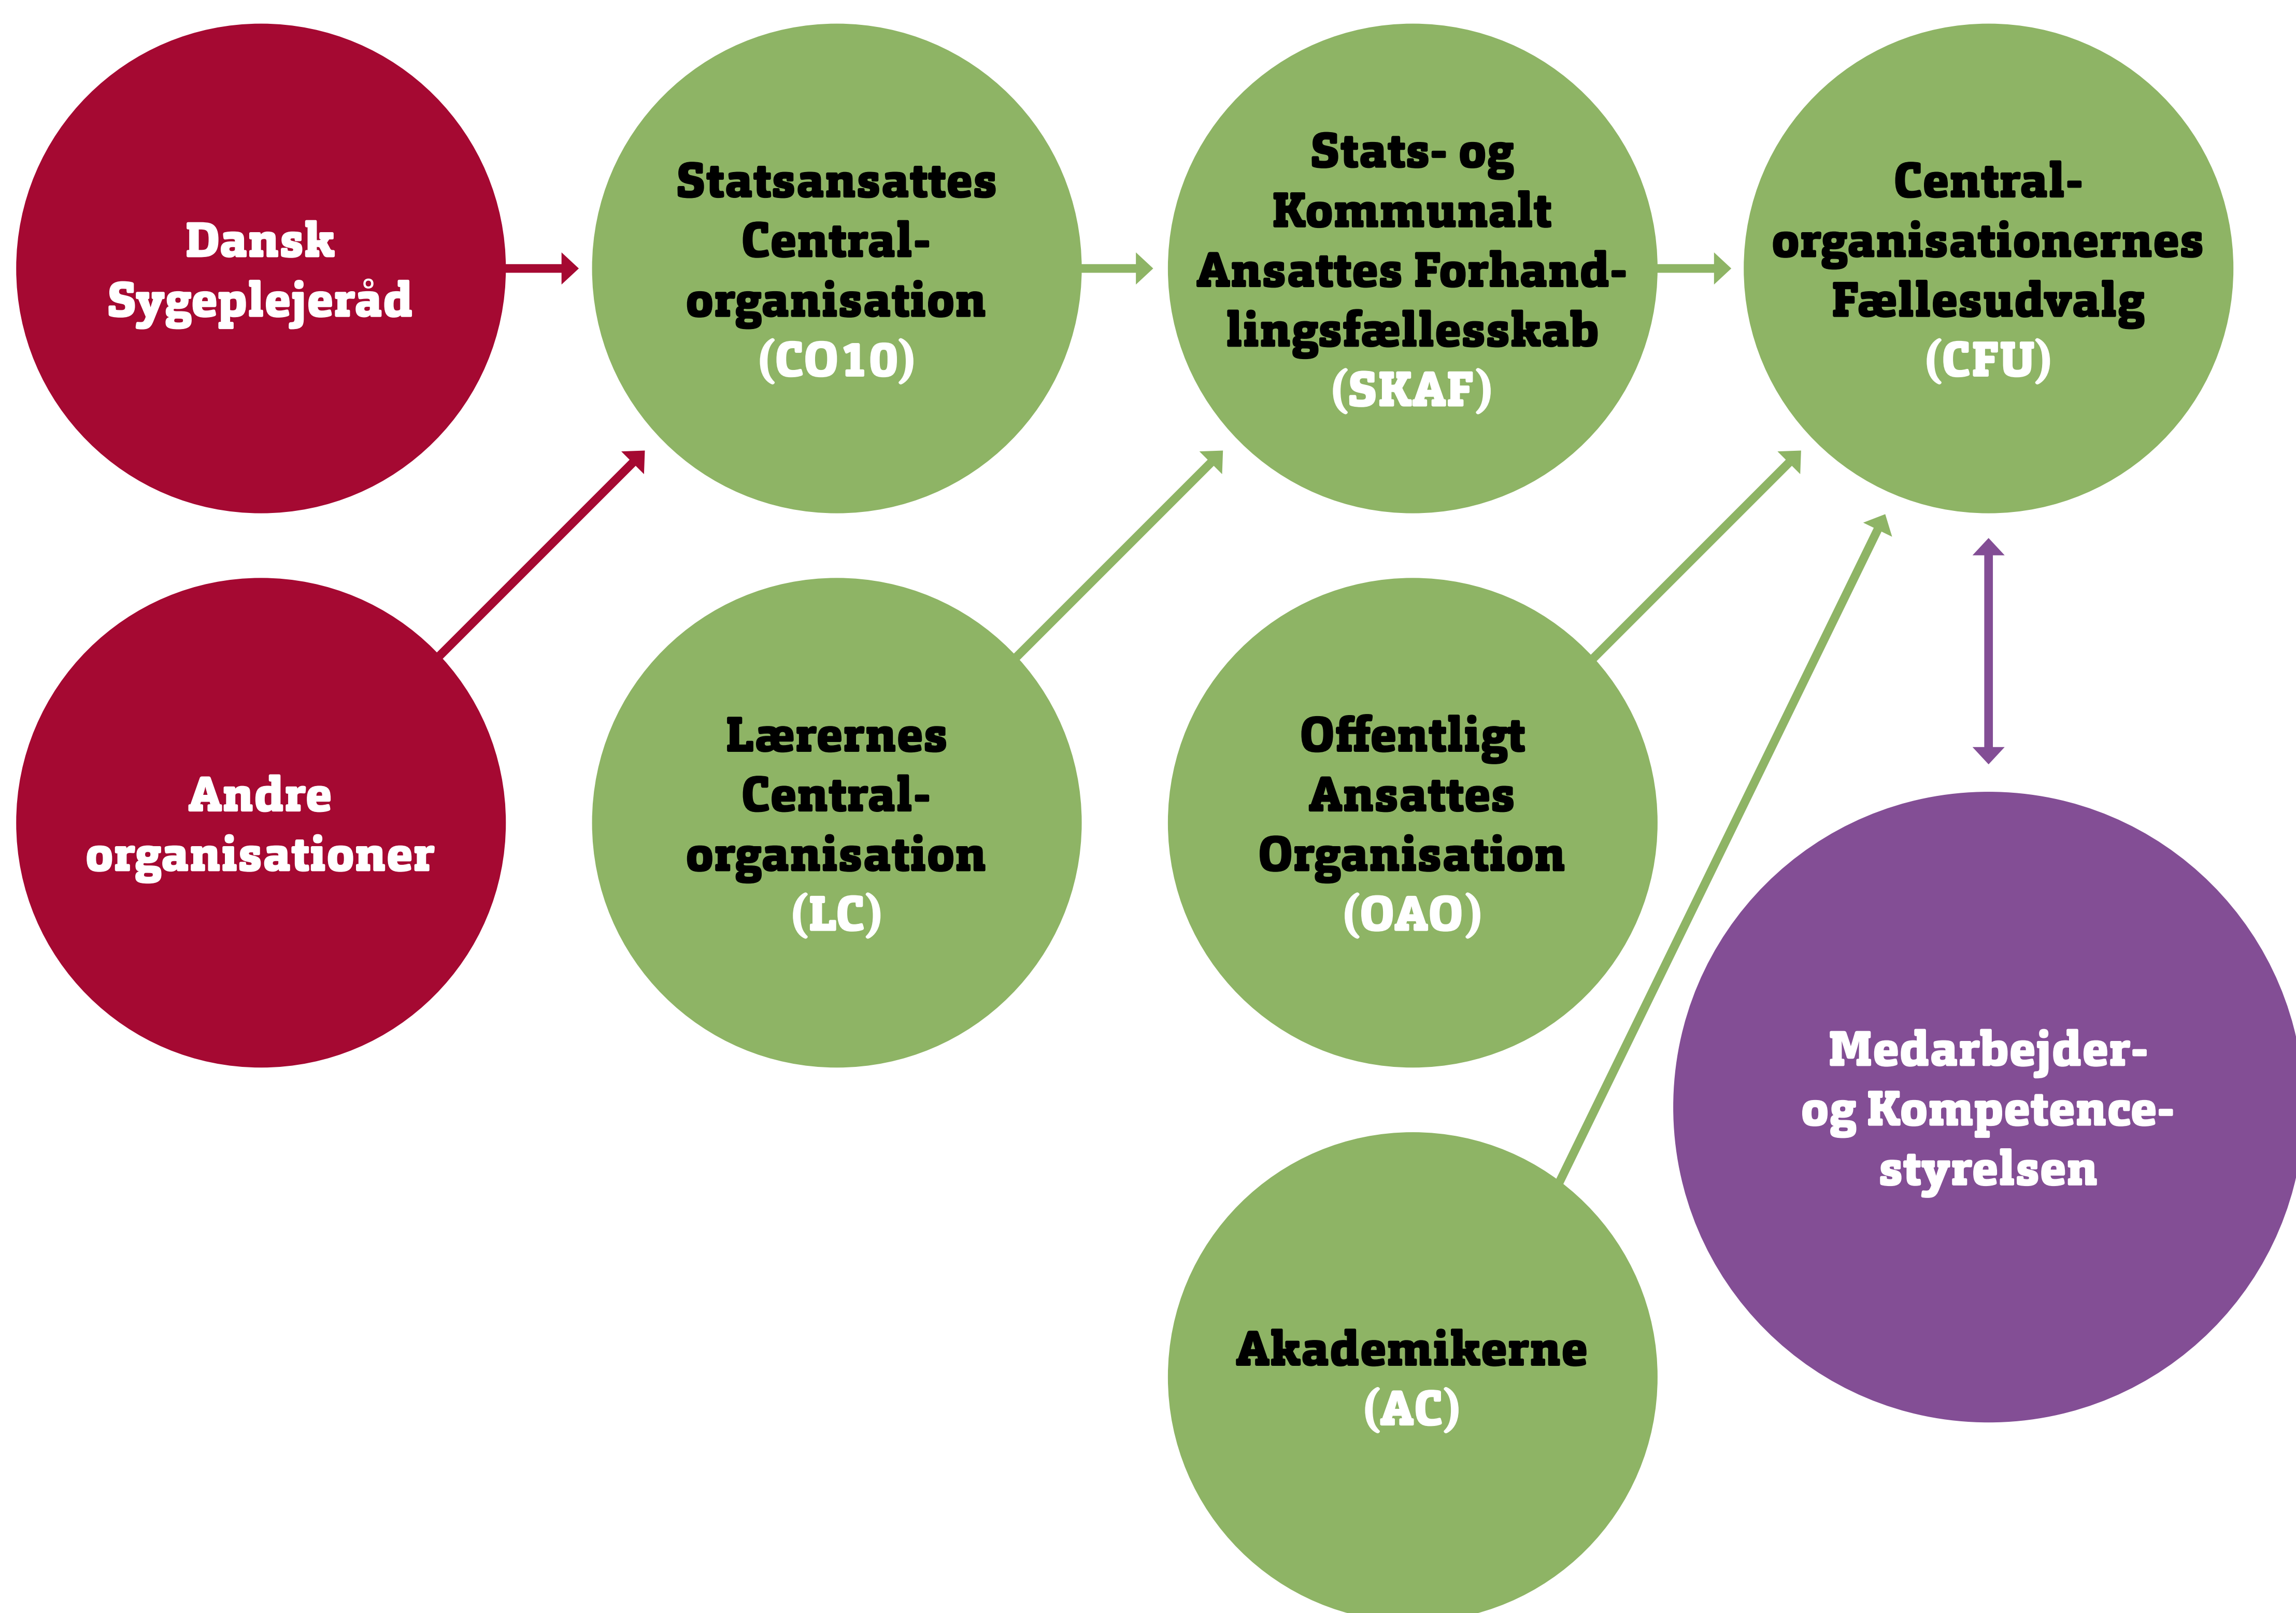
Dansk Sygeplejeråd

Statsansattes Centralorganisation (CO10)

Stats- og Kommunalt Ansattes Forhandlingsfællesskab (SKAF)

Centralorganisationernes Fællesudvalg (CFU)

Andre organisationer

Lærernes Centralorganisation (LC)

Offentligt Ansattes Organisation (OAO)

Medarbejder- og Kompetencestyrelsen

Akademikerne (AC)